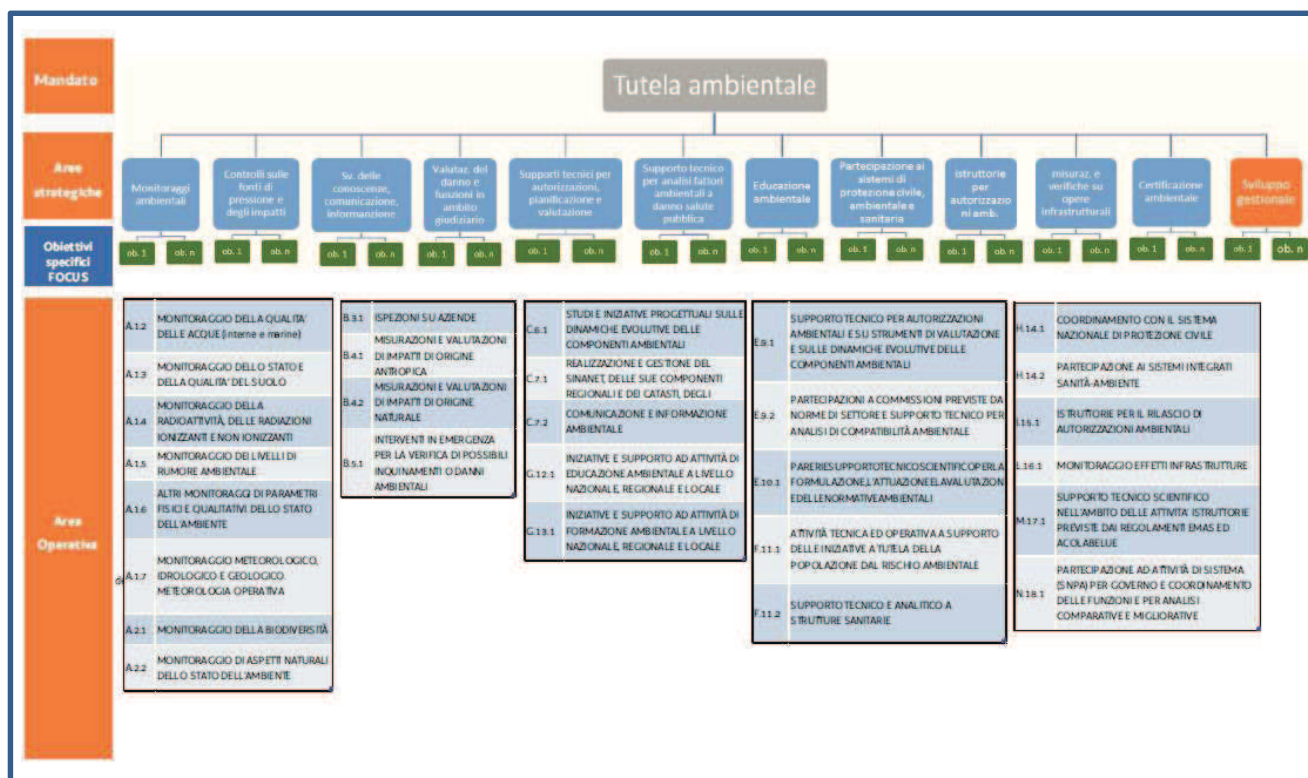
Mandato

Tutela ambientale

Aree strategiche

Monitoraggi ambientali

Controlli sulle fonti di pressione e degli impatti

Sv. delle conoscenze, comunicazione, informazione

Valutaz. del danno e funzioni in ambito giudiziario

Supporti tecnici per autorizzazioni, pianificazione e valutazione

Supporto tecnico per analisi fattori ambientali a danno salute pubblica

Educazione ambientale

Partecipazione ai sistemi di protezione civile, ambientale e sanitaria

Istruttorie per autorizzazioni amb.

misuraz. e verifiche su opere infrastrutturali

Certificazione ambientale

Sviluppo gestionale

Obiettivi specifici FOCUS

ob. 1 ob. n ob. 1 ob. n ob. 1 ob. n ob. 1 ob. n ob. 1 ob. n ob. 1 ob. n ob. 1 ob. n ob. 1 ob. n ob. 1 ob. n ob. 1 ob. n ob. 1 ob. n ob. 1 ob. n

Area Operativa

| | |
|---|---|
| A.1.2 | MONITORAGGIO DELLA QUALITA' DELLE ACQUE (interne e marine) |
| A.1.3 | MONITORAGGIO DELLO STATO E DELLA QUALITA' DEL SUOLO |
| A.1.4 | MONITORAGGIO DELLA RADIOATTIVITÀ, DELLE RADIAZIONI IONIZZANTI E NON IONIZZANTI |
| A.1.5 | MONITORAGGIO DEI LIVELLI DI RUMORE AMBIENTALE |
| A.1.6 | ALTRI MONITORAGGI DI PARAMETRI FISICI E QUALITATIVI DELLO STATO DELL'AMBIENTE |
| A.1.7 | MONITORAGGIO METEOROLOGICO, IDROLOGICO E GEOLOGICO. METEOROLOGIA OPERATIVA |
| A.2.1 | MONITORAGGIO DELLA BIODIVERSITÀ |
| A.2.2 | MONITORAGGIO DI ASPETTI NATURALI DELLO STATO DELL'AMBIENTE |

| | |
|---|---|
| B.3.1 | ISPEZIONI SU AZIENDE |
| B.4.1 | MISURAZIONI E VALUTAZIONI DI IMPATTI DI ORIGINE ANTROPICA |
| B.4.2 | MISURAZIONI E VALUTAZIONI DI IMPATTI DI ORIGINE NATURALE |
| B.5.1 | INTERVENTI IN EMERGENZA PER LA VERIFICA DI POSSIBILI INQUINAMENTI O DANNI AMBIENTALI |

| | |
|---|---|
| C.6.1 | STUDI E INIZIATIVE PROGETTUALI SULLE DINAMICHE EVOLUTIVE DELLE COMPONENTI AMBIENTALI |
| C.7.1 | REALIZZAZIONE E GESTIONE DEL SINANET, DELLE SUE COMPONENTI REGIONALI E DEI CATASTI, DEGLI |
| C.7.2 | COMUNICAZIONE E INFORMAZIONE AMBIENTALE |
| G.12.1 | INIZIATIVE E SUPPORTO AD ATTIVITÀ DI EDUCAZIONE AMBIENTALE A LIVELLO NAZIONALE, REGIONALE E LOCALE |
| G.13.1 | INIZIATIVE E SUPPORTO AD ATTIVITÀ DI FORMAZIONE AMBIENTALE A LIVELLO NAZIONALE, REGIONALE E LOCALE |

| | |
|---|---|
| E.9.1 | SUPPORTO TECNICO PER AUTORIZZAZIONI AMBIENTALI E SU STRUMENTI DI VALUTAZIONE E SULLE DINAMICHE EVOLUTIVE DELLE COMPONENTI AMBIENTALI |
| E.9.2 | PARTECIPAZIONI A COMMISSIONI PREVISTE DA NORME DI SETTORE E SUPPORTO TECNICO PER ANALISI DI COMPATIBILITÀ AMBIENTALE |
| E.10.1 | PARERI E SUPPORTO TECNICO SCIENTIFICO PER LA FORMULAZIONE, L'ATTUAZIONE E LA VALUTAZIONE DELLE NORMATIVE AMBIENTALI |
| F.11.1 | ATTIVITÀ TECNICA ED OPERATIVA A SUPPORTO DELLE INIZIATIVE A TUTELA DELLA POPOLAZIONE DAL RISCHIO AMBIENTALE |
| F.11.2 | SUPPORTO TECNICO E ANALITICO A STRUTTURE SANITARIE |

| | |
|---|---|
| H.14.1 | COORDINAMENTO CON IL SISTEMA NAZIONALE DI PROTEZIONE CIVILE |
| H.14.2 | PARTECIPAZIONE AI SISTEMI INTEGRATI SANITÀ-AMBIENTE |
| I.15.1 | ISTRUTTORIE PER IL RILASCIO DI AUTORIZZAZIONI AMBIENTALI |
| L.16.1 | MONITORAGGIO EFFETTI INFRASTRUTTURE |
| M.17.1 | SUPPORTO TECNICO SCIENTIFICO NELL'AMBITO DELLE ATTIVITA' ISTRUTTORIE PREVISTE DAI REGOLAMENTI EMAS ED ECOLABEL UE |
| N.18.1 | PARTECIPAZIONE AD ATTIVITÀ DI SISTEMA (SNPA) PER GOVERNO E COORDINAMENTO DELLE FUNZIONI E PER ANALISI COMPARATIVE E MIGLIORATIVE |